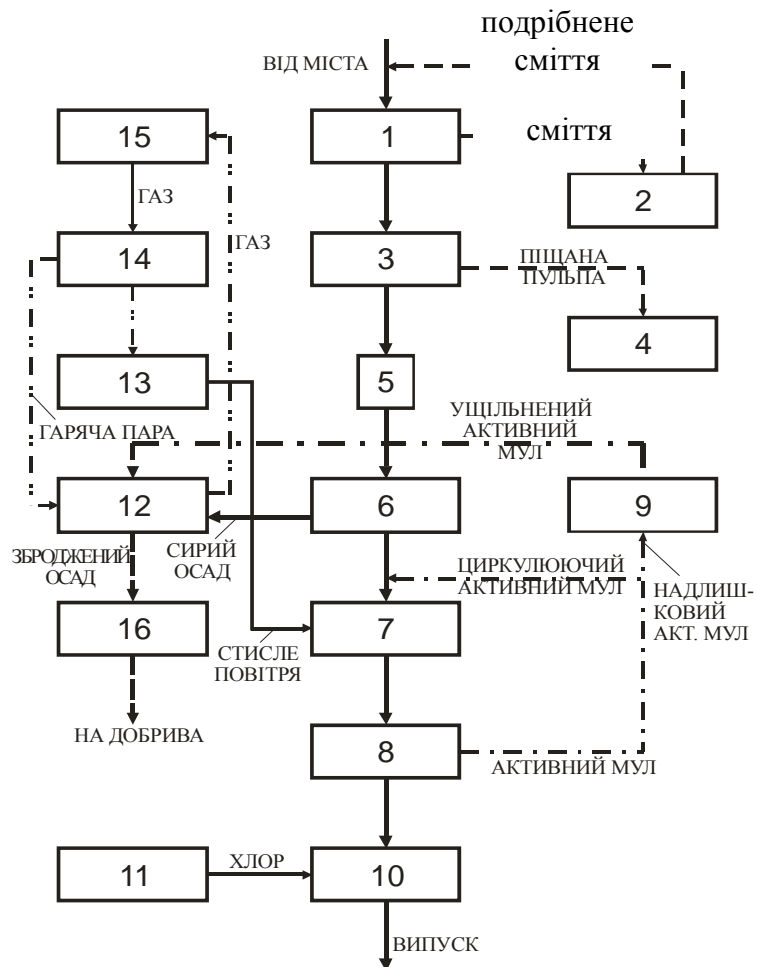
подрібнене сміття

ВІД МІСТА

сміття

15

1

2

ГАЗ

ГАЗ

14

3

ПІЩАНА ПУЛЬПА

4

13

5

УЩІЛЬНЕНИЙ АКТИВНИЙ МУЛ

ГАРЯЧА ПАРА

12

6

9

ЗБРОДЖЕНИЙ ОСАД

СИРИЙ ОСАД

ЦИРКУЛЮЮЧИЙ АКТИВНИЙ МУЛ

НАДЛИШКОВИЙ АКТ. МУЛ

16

7

СТИСЛЕ ПОВІТРЯ

НА ДОБРИВА

8

АКТИВНИЙ МУЛ

11

ХЛОР

10

ВИПУСК